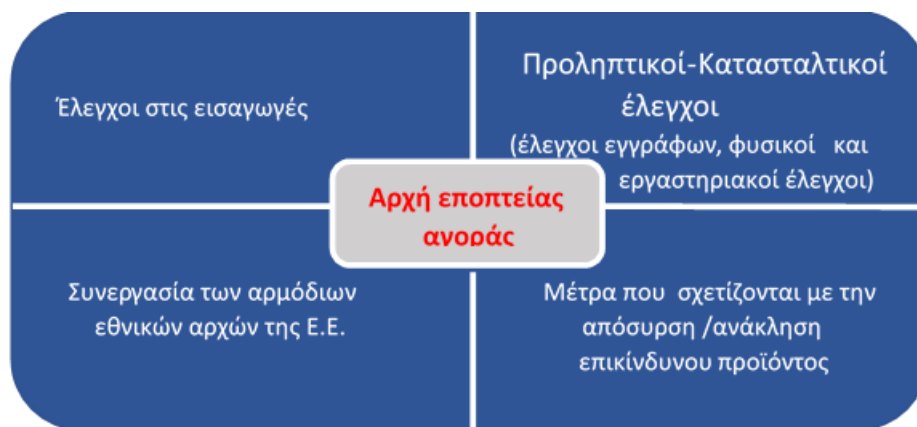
Έλεγχοι στις εισαγωγές

Προληπτικοί-Κατασταλτικοί έλεγχοι (έλεγχοι εγγράφων, φυσικοί και εργαστηριακοί έλεγχοι)

Αρχή εποπτείας αγοράς

Συνεργασία των αρμόδιων εθνικών αρχών της Ε.Ε.

Μέτρα που σχετίζονται με την απόσυρση /ανάκληση επικίνδυνου προϊόντος